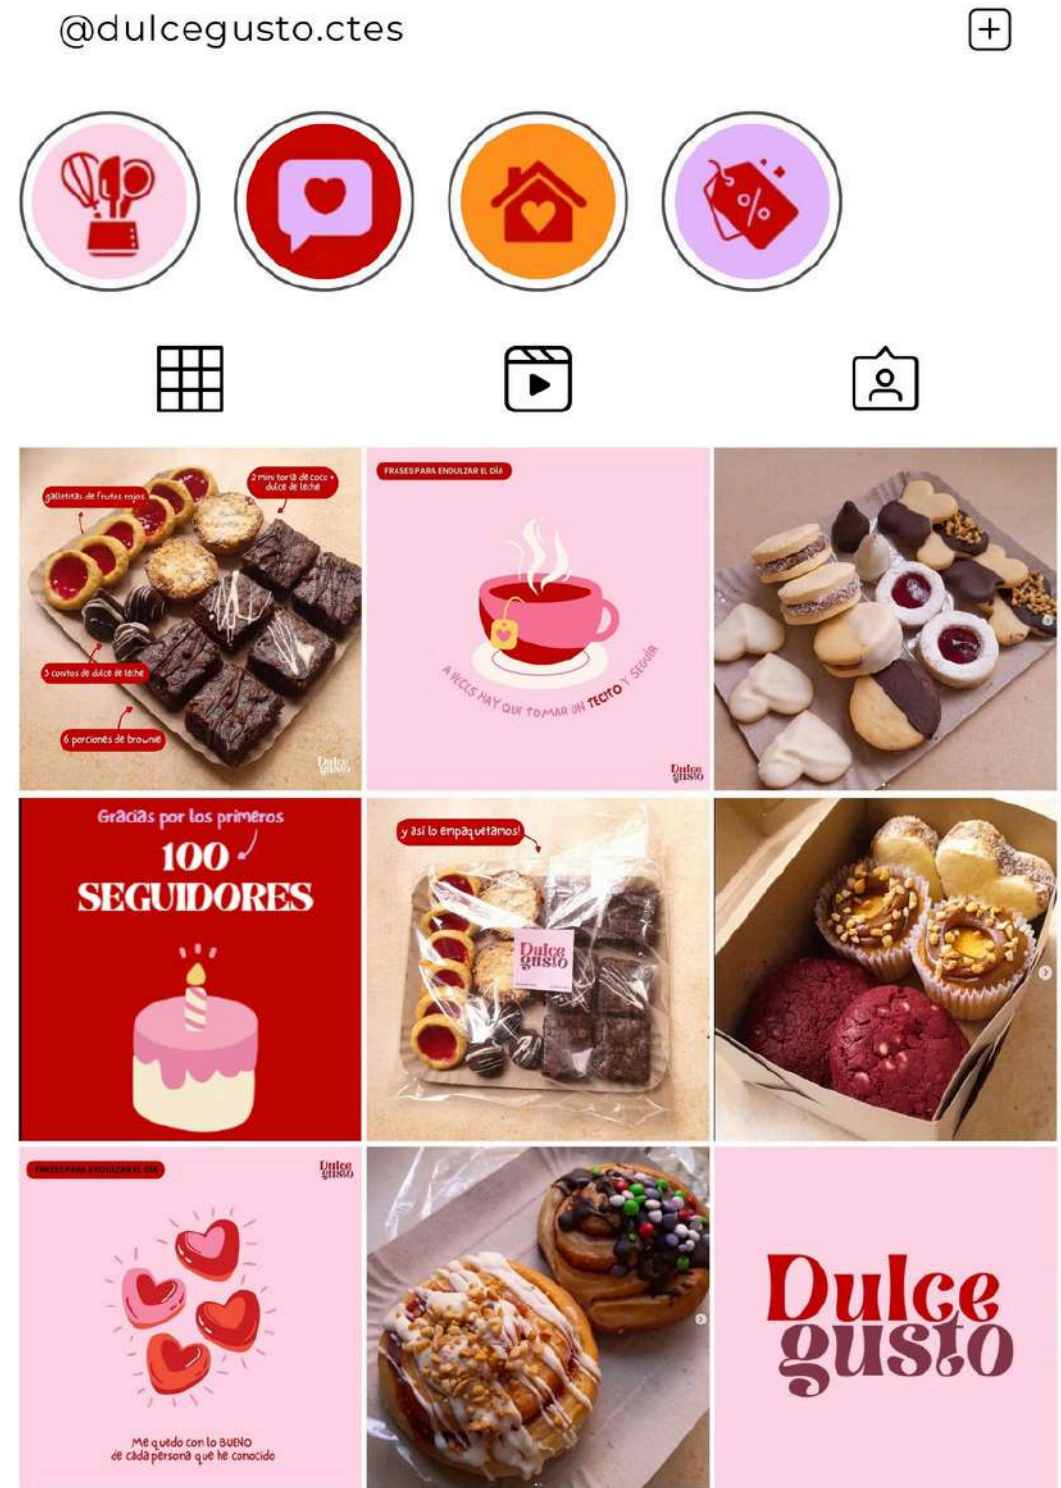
@dulcegusto.ctes

galletitas de frutos rojos

2 mini torta de coco + dulce de leche

3 conitos de dulce de leche

6 porciones de brownie

Dulce gusto

FRASES PARA ENDULZAR EL DÍA

A VECES HAY QUE TOMAR UN TECITO Y SEGUIR

Dulce gusto

Gracias por los primeros 100 SEGUIDORES

y así lo empaquetamos!

Dulce gusto

FRASES PARA ENDULZAR EL DÍA

Dulce gusto

Me quedo con lo BUENO de cada persona que he conocido

Dulce gusto